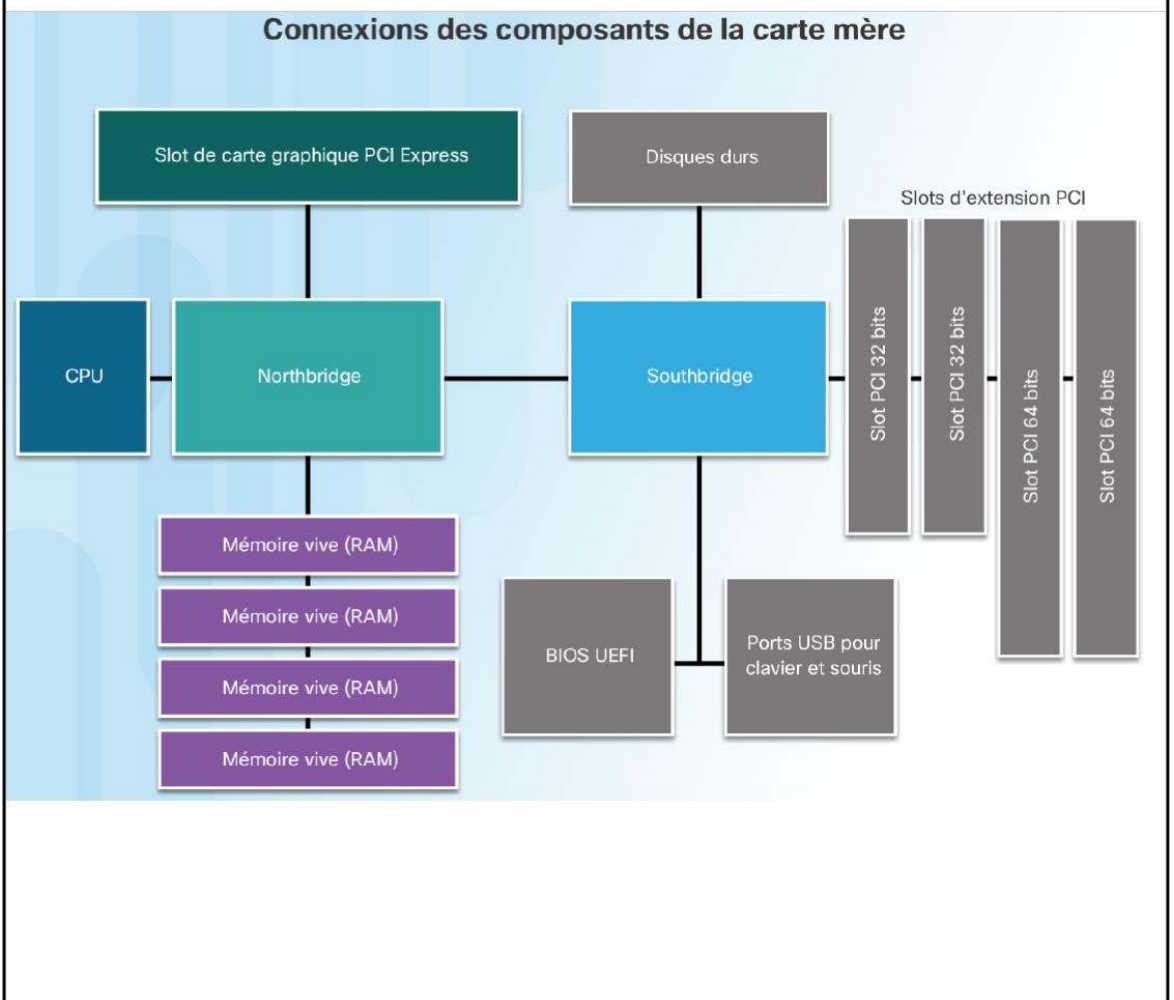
Connexions des composants de la carte mère

Slot de carte graphique PCI Express

Disques durs

Slots d'extension PCI

CPU

Northbridge

Southbridge

Slot PCI 32 bits

Slot PCI 32 bits

Slot PCI 64 bits

Slot PCI 64 bits

Mémoire vive (RAM)

Mémoire vive (RAM)

Mémoire vive (RAM)

Mémoire vive (RAM)

BIOS UEFI

Ports USB pour clavier et souris